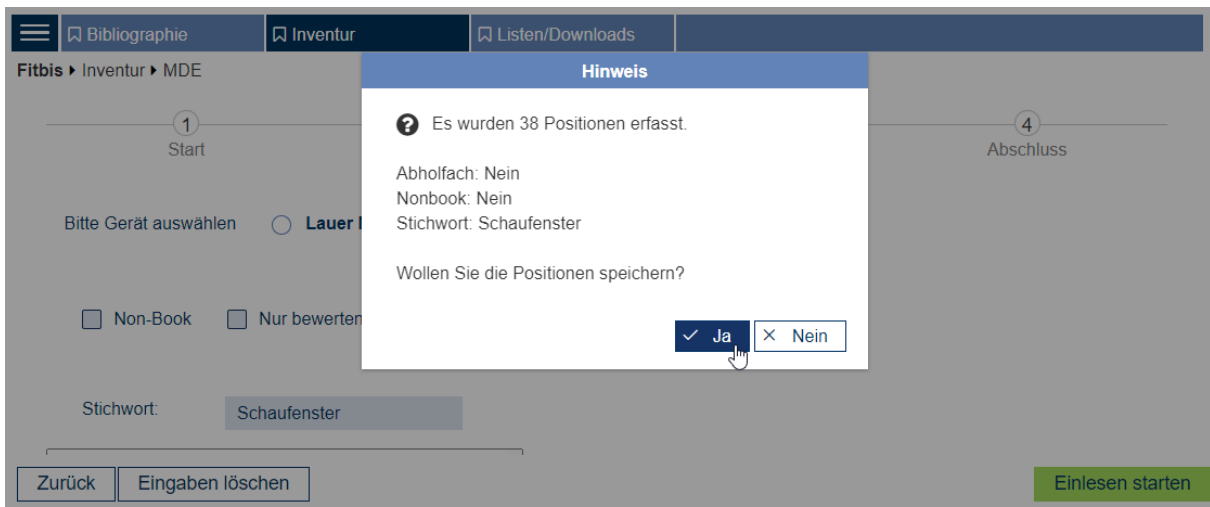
Bibliographie
Inventur
Listen/Downloads

Fitbis ▸ Inventur ▸ MDE

1
Start

4
Abschluss

Bitte Gerät auswählen
Lauer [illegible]

Non-Book
Nur bewerten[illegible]

Stichwort:
Schaufenster

Hinweis

Es wurden 38 Positionen erfasst.

Abholfach: Nein
Nonbook: Nein
Stichwort: Schaufenster

Wollen Sie die Positionen speichern?

Ja
Nein

Zurück
Eingaben löschen
Einlesen starten